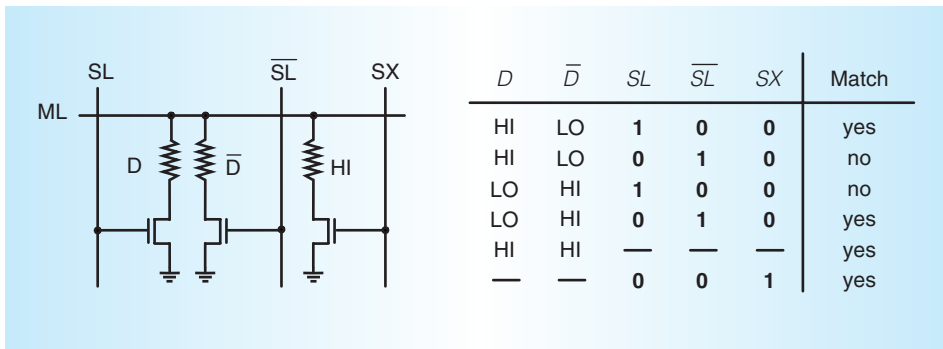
SL
$\overline{SL}$
SX
ML
D
$\overline{D}$
HI

| $D$ | $\overline{D}$ | $SL$ | $\overline{SL}$ | $SX$ | Match |
|---|---|---|---|---|---|
| HI | LO | 1 | 0 | 0 | yes |
| HI | LO | 0 | 1 | 0 | no |
| LO | HI | 1 | 0 | 0 | no |
| LO | HI | 0 | 1 | 0 | yes |
| HI | HI | — | — | — | yes |
| — | — | 0 | 0 | 1 | yes |